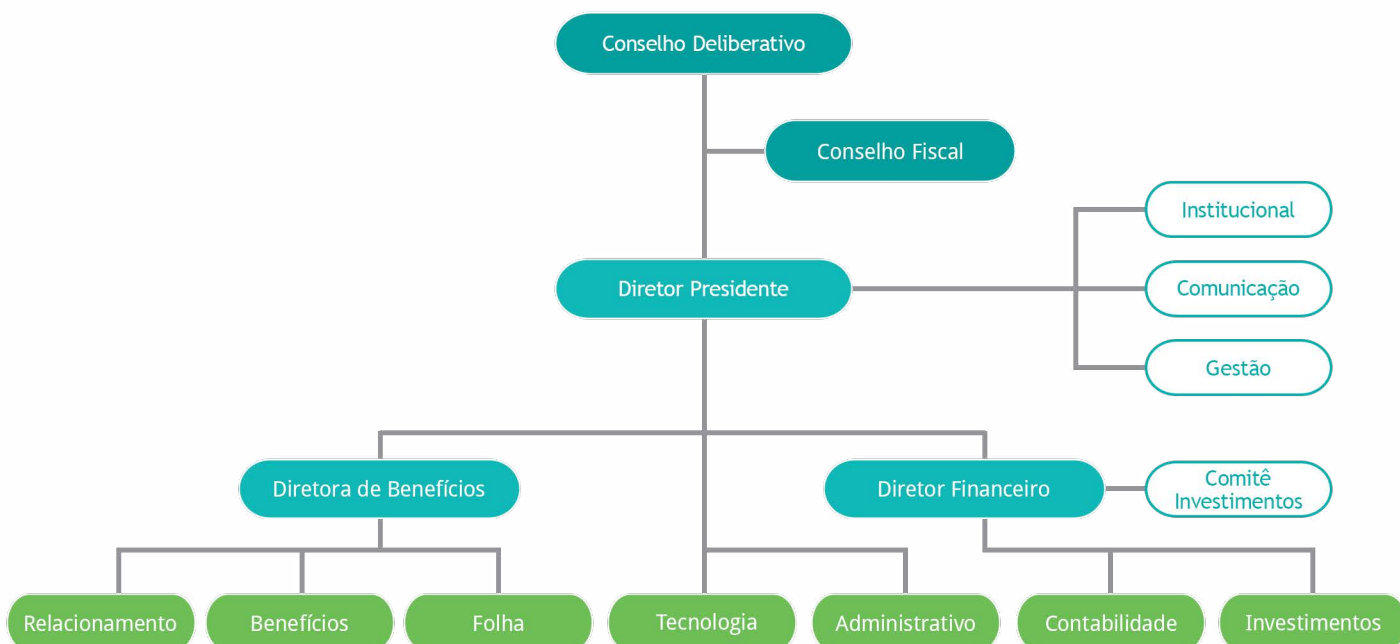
Conselho Deliberativo

Conselho Fiscal

Institucional

Diretor Presidente

Comunicação

Gestão

Diretora de Benefícios

Diretor Financeiro

Comitê Investimentos

Relacionamento

Benefícios

Folha

Tecnologia

Administrativo

Contabilidade

Investimentos